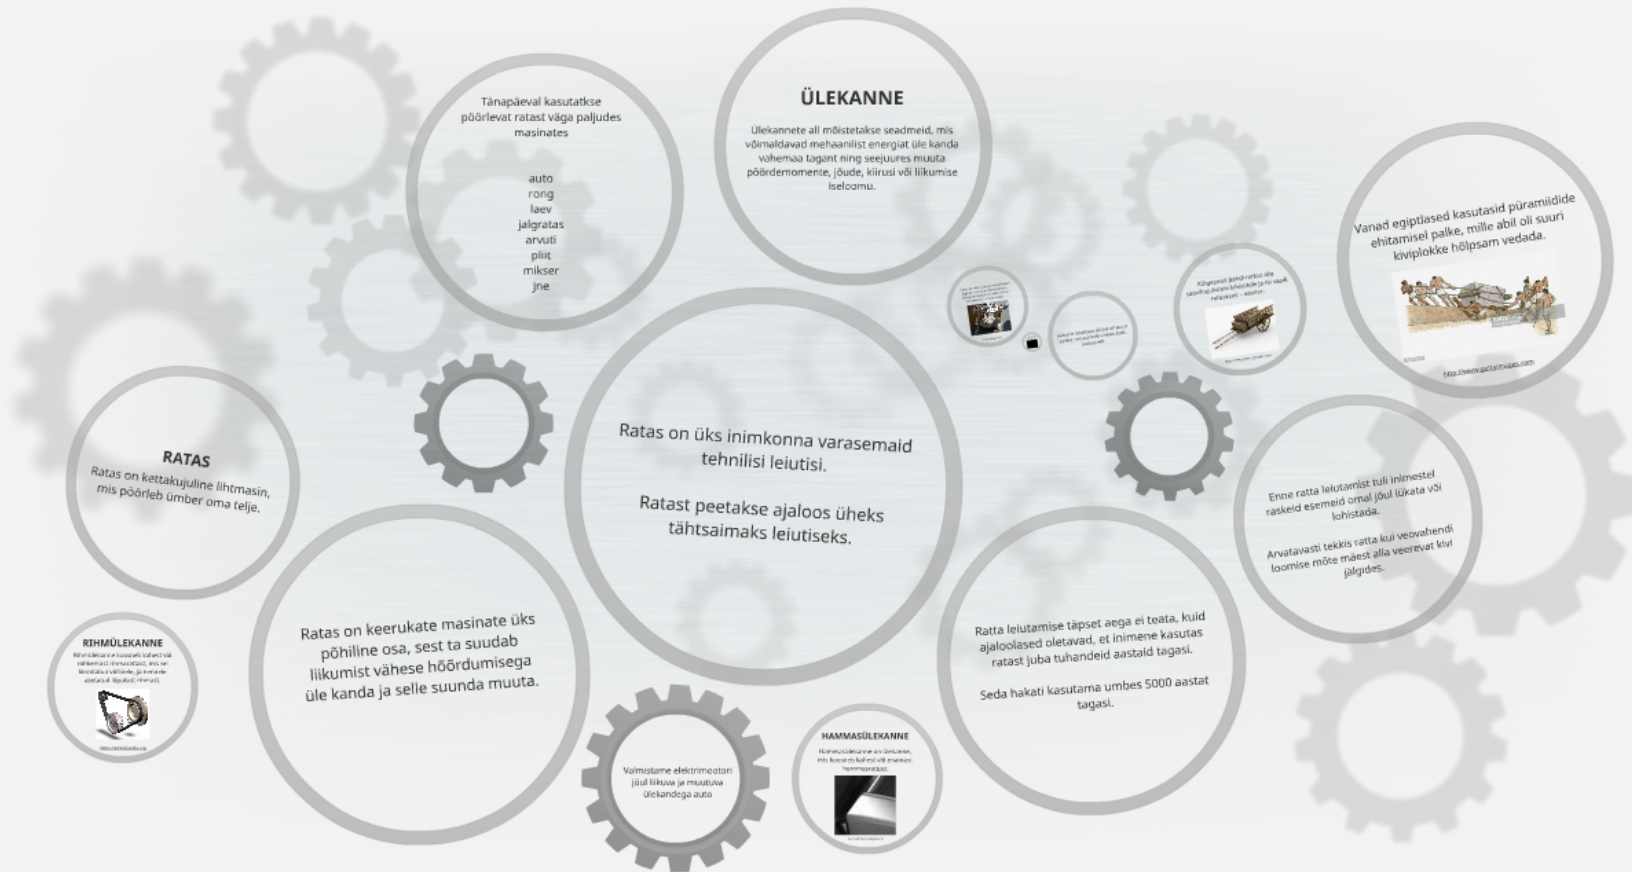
Tänapäeval kasutatkse pöörlevat ratast väga paljudes masinates

auto
rong
laev
jalgratas
arvuti
pliit
mikser
jne

ÜLEKANNE

Ülekannete all mõistetakse seadmeid, mis võimaldavad mehaanilist energiat üle kanda vahemaa tagant ning seejuures muuta pöördemomente, jõude, kiirusi või liikumise iseloomu.

Vanad egiptlased kasutasid püramiidide ehitamisel palke, mille abil oli suuri kiviplokke hõlpsam vedada.

http://www.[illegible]

RATAS

Ratas on kettakujuline lihtmasin, mis pöörleb ümber oma telje.

Ratas on üks inimkonna varasemaid tehnilisi leiutisi.

Ratast peetakse ajaloos üheks tähtsaimaks leiutiseks.

Enne ratta leiutamist tuli inimestel raskeid esemeid omal jõul lükata või lohistada.

Arvatavasti tekkis ratta kui veovahendi loomise mõte mäest alla veerevat kivi jälgides.

RIHMÜLEKANNE

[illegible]

Ratas on keerukate masinate üks põhiline osa, sest ta suudab liikumist vähese hõõrdumisega üle kanda ja selle suunda muuta.

Ratta leiutamise täpset aega ei teata, kuid ajaloolased oletavad, et inimene kasutas ratast juba tuhandeid aastaid tagasi.

Seda hakati kasutama umbes 5000 aastat tagasi.

Valmistame elektrimootori jõul liikuva ja muutuva ülekandega auto

HAMMASÜLEKANNE

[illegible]